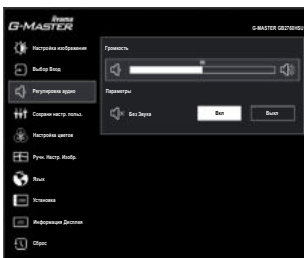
G-MASTER iiyama

G-MASTER GB2760HSU

Настройка изображения
Выбор Вход
Регулировка аудио
Сохран настр. польз.
Настройка цветов
Ручн. Настр. Изобр.
Язык
Установка
Информация Дисплея
Сброс

Громкость
50

Параметры
Без Звука
Вкл
Выкл